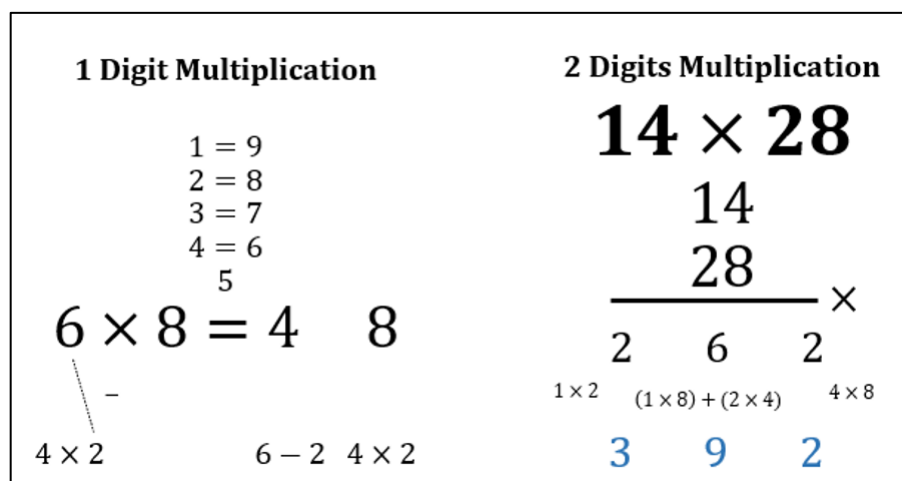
1 Digit Multiplication

$1 = 9$
$2 = 8$
$3 = 7$
$4 = 6$
$5$

$6 \times 8 = 4 \quad 8$

$-$

$4 \times 2$ $6 - 2$ $4 \times 2$

2 Digits Multiplication

$14 \times 28$

$14$
$28$
$\times$

$2 \quad 6 \quad 2$

$1 \times 2$ $(1 \times 8) + (2 \times 4)$ $4 \times 8$

$3 \quad 9 \quad 2$